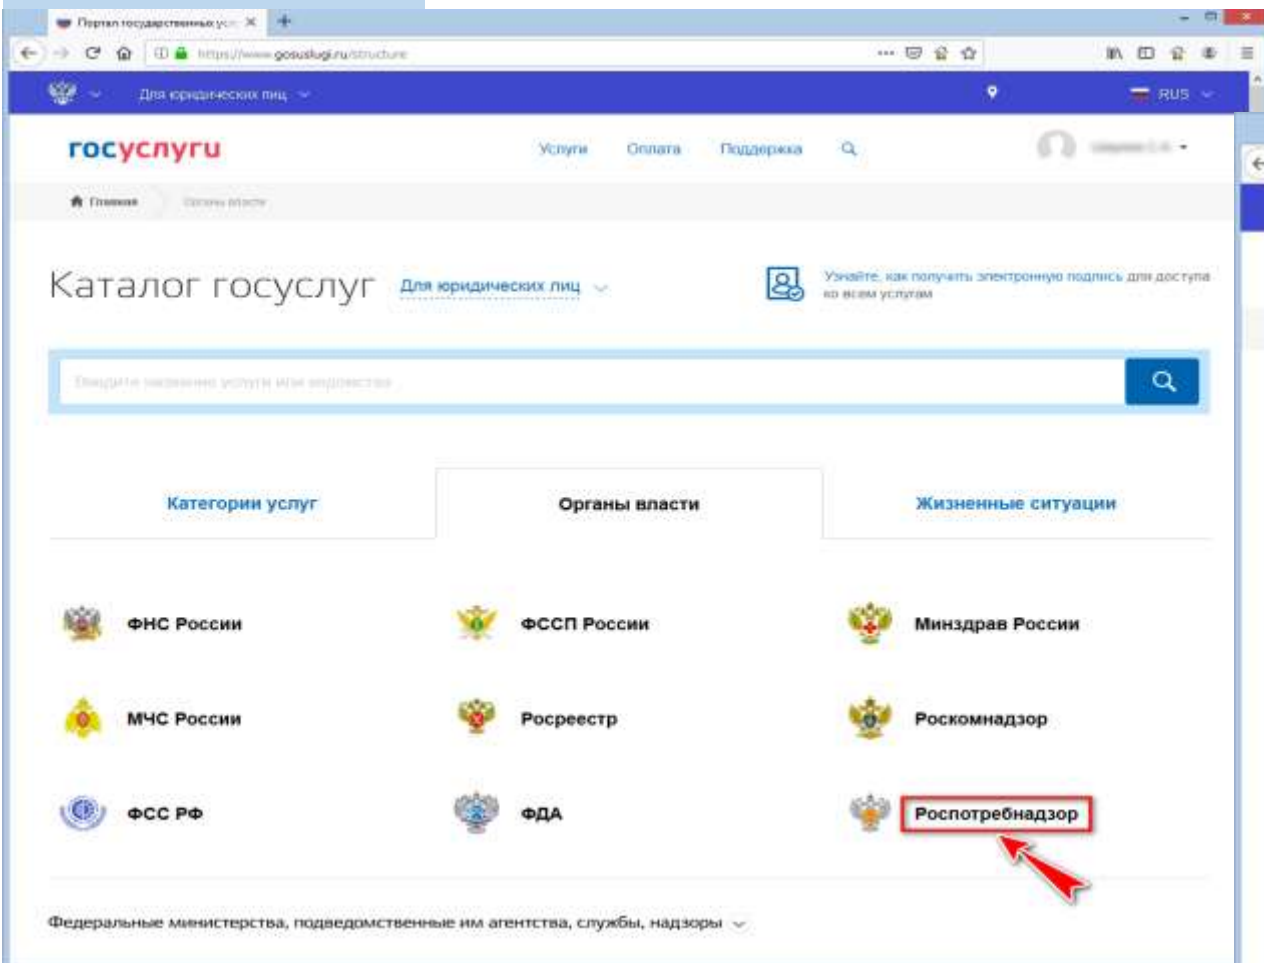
Портал государственных ус

https://www.gosuslugi.ru/structure

Для юридических лиц

RUS

госуслуги

Услуги Оплата Поддержка

Главная Органы власти

Каталог госуслуг Для юридических лиц

Узнайте, как получить электронную подпись для доступа ко всем услугам

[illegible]

Категории услуг

Органы власти

Жизненные ситуации

ФНС России

ФССП России

Минздрав России

МЧС России

Росреестр

Роскомнадзор

ФСС РФ

ФДА

Роспотребнадзор

Федеральные министерства, подведомственные им агентства, службы, надзоры